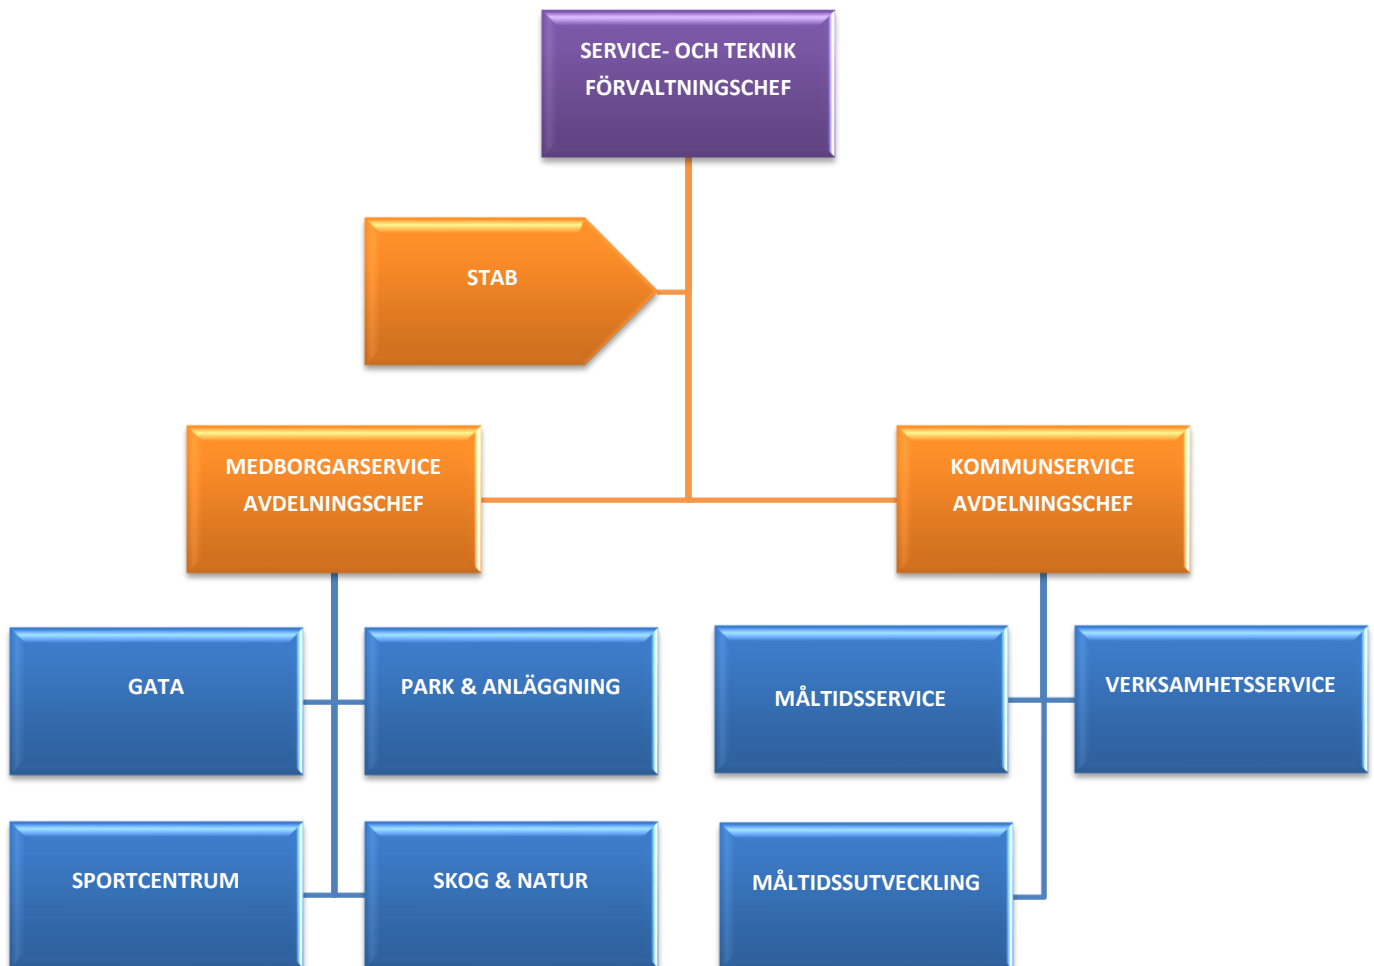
SERVICE- OCH TEKNIK FÖRVALTNINGSCHEF

STAB

MEDBORGARSERVICE AVDELNINGSCHEF

KOMMUNSERVICE AVDELNINGSCHEF

GATA

PARK & ANLÄGGNING

SPORTCENTRUM

SKOG & NATUR

MÅLTIDSSERVICE

VERKSAMHETSSERVICE

MÅLTIDSSUTVECKLING